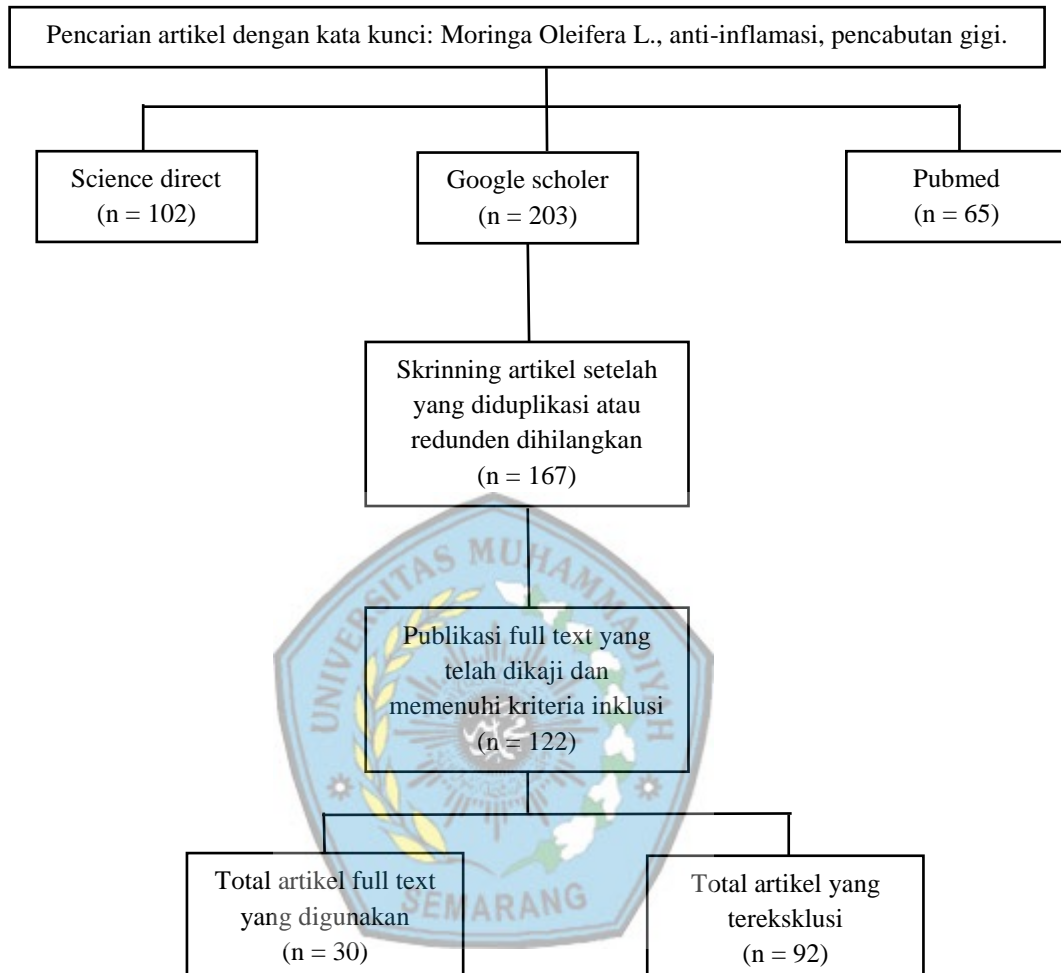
Pencarian artikel dengan kata kunci: Moringa Oleifera L., anti-inflamasi, pencabutan gigi.

Science direct
(n = 102)

Google scholer
(n = 203)

Pubmed
(n = 65)

Skrinning artikel setelah yang diduplikasi atau redunden dihilangkan
(n = 167)

UNIVERSITAS MUHAMMADIYAH

Publikasi full text yang telah dikaji dan memenuhi kriteria inklusi
(n = 122)

Total artikel full text yang digunakan
(n = 30)

SEMARANG

Total artikel yang terekslusi
(n = 92)